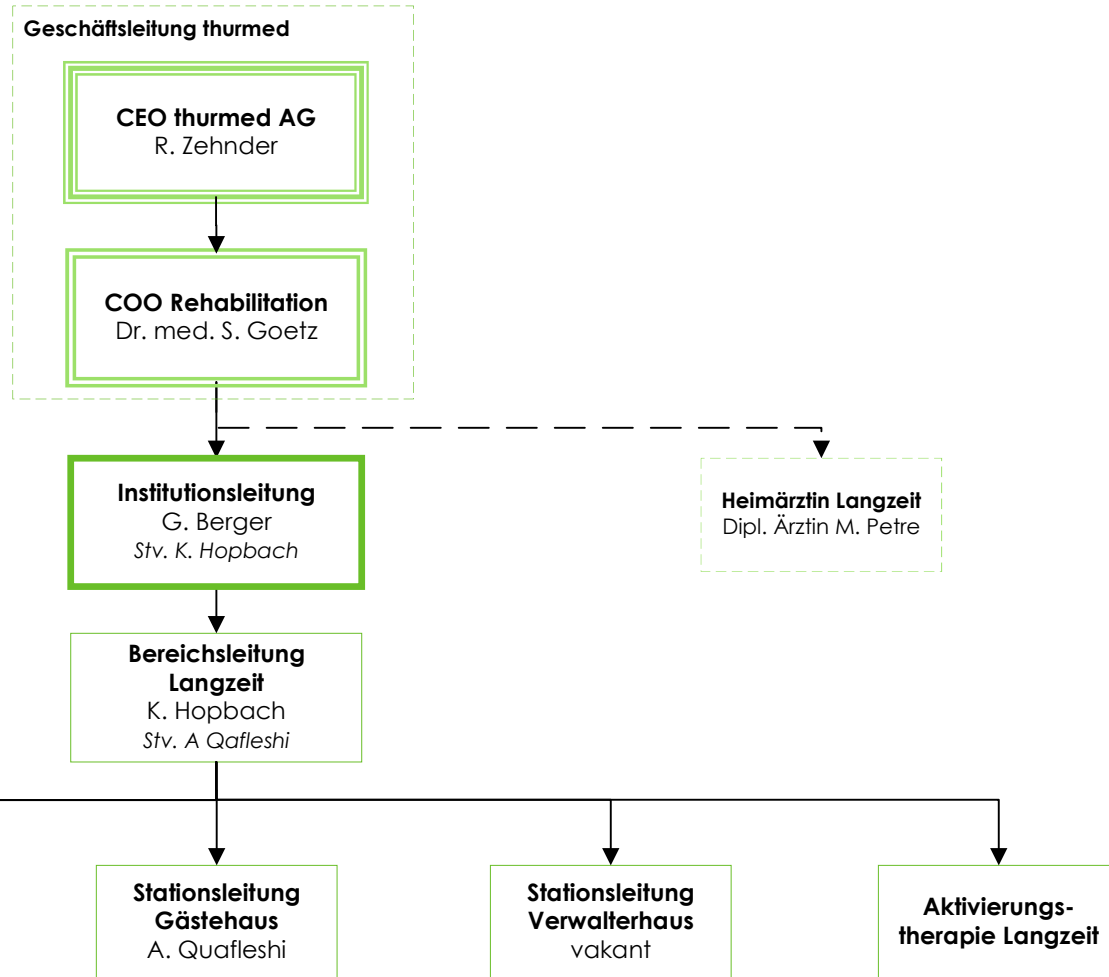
Geschäftsleitung thurmed

CEO thurmed AG
R. Zehnder

COO Rehabilitation
Dr. med. S. Goetz

Institutionsleitung
G. Berger
Stv. K. Hopbach

Heimärztin Langzeit
Dipl. Ärztin M. Petre

Bereichsleitung Langzeit
K. Hopbach
Stv. A Qafleshi

Stationsleitung Gästehaus
A. Quafleshi

Stationsleitung Verwalterhaus
vakant

Aktivierungstherapie Langzeit